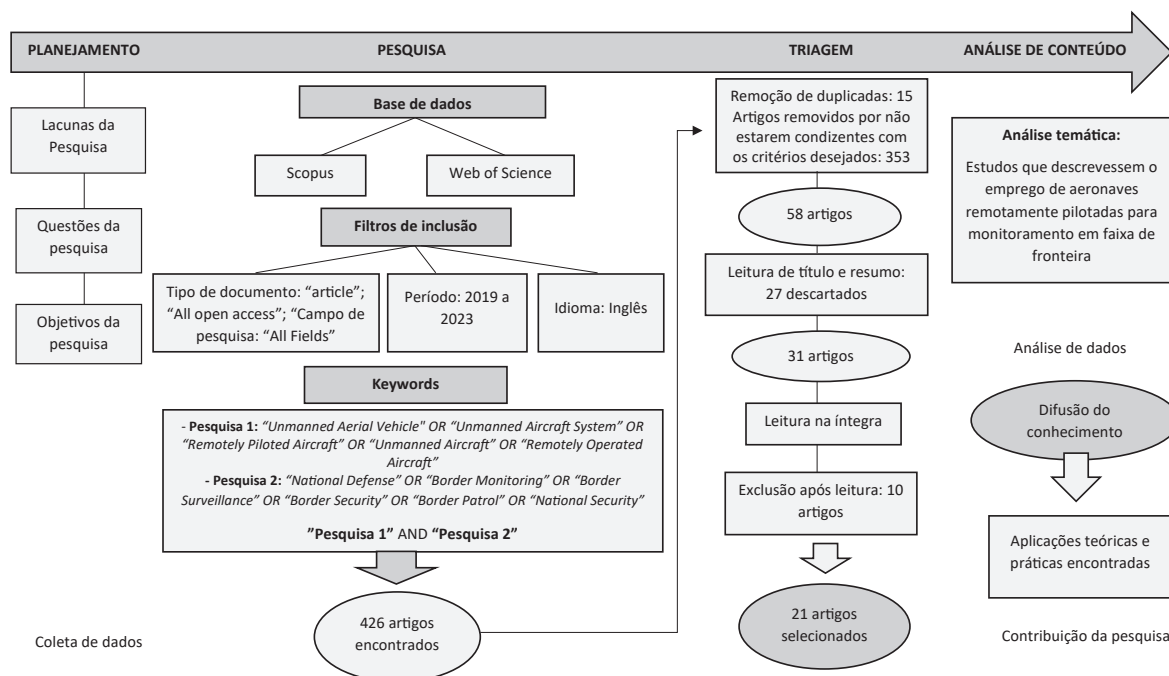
PLANEJAMENTO

PESQUISA

TRIAGEM

ANÁLISE DE CONTEÚDO

Lacunas da Pesquisa

Questões da pesquisa

Objetivos da pesquisa

Coleta de dados

Base de dados

Scopus

Web of Science

Filtros de inclusão

Tipo de documento: "article"; "All open access"; "Campo de pesquisa: "All Fields"

Período: 2019 a 2023

Idioma: Inglês

Keywords

- Pesquisa 1: "Unmanned Aerial Vehicle" OR "Unmanned Aircraft System" OR "Remotely Piloted Aircraft" OR "Unmanned Aircraft" OR "Remotely Operated Aircraft"
- Pesquisa 2: "National Defense" OR "Border Monitoring" OR "Border Surveillance" OR "Border Security" OR "Border Patrol" OR "National Security"

"Pesquisa 1" AND "Pesquisa 2"

426 artigos encontrados

Remoção de duplicadas: 15 Artigos removidos por não estarem condizentes com os critérios desejados: 353

58 artigos

Leitura de título e resumo: 27 descartados

31 artigos

Leitura na íntegra

Exclusão após leitura: 10 artigos

21 artigos selecionados

Análise temática:

Estudos que descrevessem o emprego de aeronaves remotamente pilotadas para monitoramento em faixa de fronteira

Análise de dados

Difusão do conhecimento

Aplicações teóricas e práticas encontradas

Contribuição da pesquisa